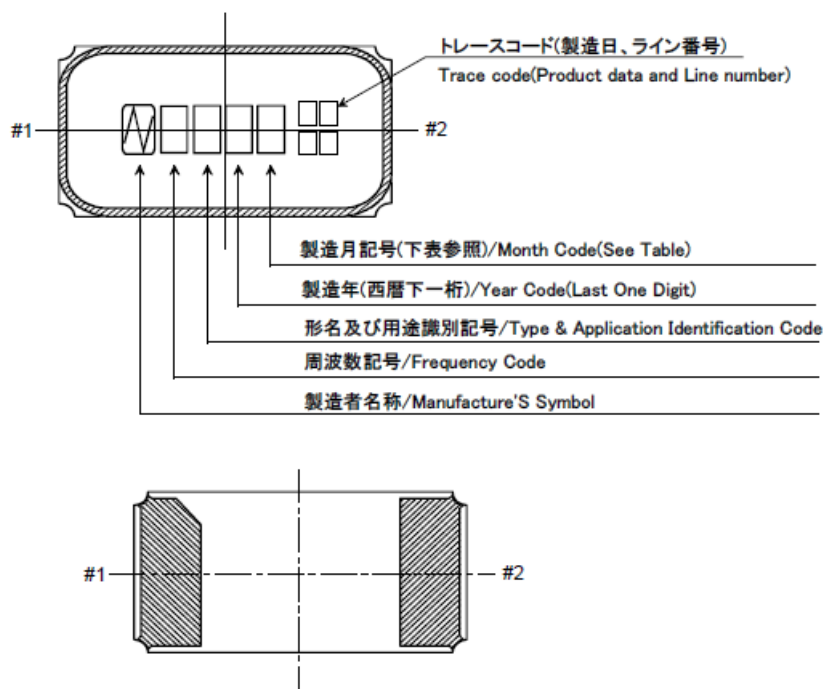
トレースコード(製造日、ライン番号)
Trace code(Product data and Line number)

#1

#2

製造月記号(下表参照)/Month Code(See Table)

製造年(西暦下一桁)/Year Code(Last One Digit)

形名及び用途識別記号/Type & Application Identification Code

周波数記号/Frequency Code

製造者名称/Manufacture'S Symbol

#1

#2